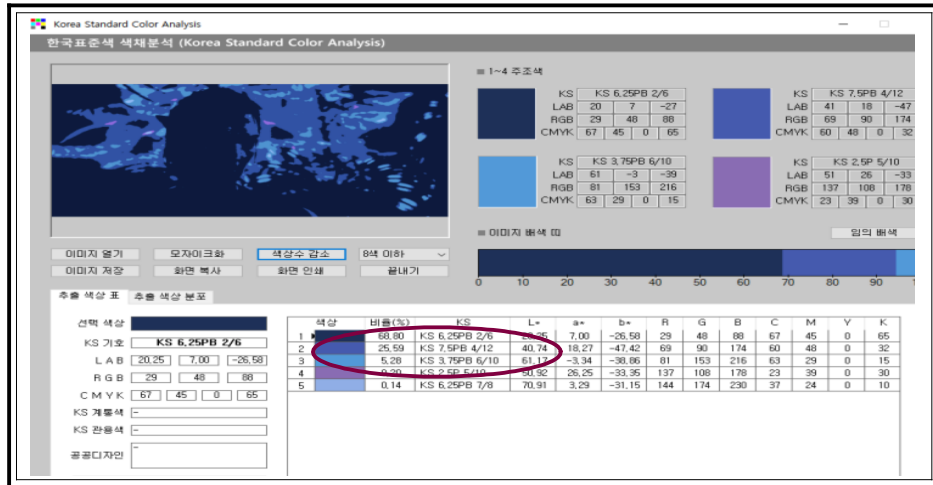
Korea Standard Color Analysis

한국표준색 색채분석 (Korea Standard Color Analysis)

■ 1~4 주조색

| | |
|---|---|
| KS | KS 6.25PB 2/6 |
| LAB | 20 / 7 / -27 |
| RGB | 29 / 48 / 88 |
| CMYK | 67 / 45 / 0 / 65 |

| | |
|---|---|
| KS | KS 7.5PB 4/12 |
| LAB | 41 / 18 / -47 |
| RGB | 69 / 90 / 174 |
| CMYK | 60 / 48 / 0 / 32 |

| | |
|---|---|
| KS | KS 3.75PB 6/10 |
| LAB | 61 / -3 / -39 |
| RGB | 81 / 153 / 216 |
| CMYK | 63 / 29 / 0 / 15 |

| | |
|---|---|
| KS | KS 2.5P 5/10 |
| LAB | 51 / 26 / -33 |
| RGB | 137 / 108 / 178 |
| CMYK | 23 / 39 / 0 / 30 |

■ 이미지 배색 [I]

임의 배색

이미지 열기 모자이크화 색상수 감소 8색 이하

이미지 저장 화면 복사 화면 인쇄 끝내기

0 10 20 30 40 50 60 70 80 90

추출 색상 표 추출 색상 분포

선택 색상

KS 기호 KS 6.25PB 2/6

L A B 20.25 7.00 -26.58

R G B 29 48 88

C M Y K 67 45 0 65

KS 계통색 -

KS 관용색 -

공공디자인 -

| | 색상 | 비율(%) | KS | L* | a* | b* | R | G | B | C | M | Y | K |
|---|---|---|---|---|---|---|---|---|---|---|---|---|---|
| 1 | | 68.80 | KS 6.25PB 2/6 | 20.25 | 7.00 | -26.58 | 29 | 48 | 88 | 67 | 45 | 0 | 65 |
| 2 | | 25.59 | KS 7.5PB 4/12 | 40.74 | 18.27 | -47.42 | 69 | 90 | 174 | 60 | 48 | 0 | 32 |
| 3 | | 5.28 | KS 3.75PB 6/10 | 61.17 | -3.34 | -38.86 | 81 | 153 | 216 | 63 | 29 | 0 | 15 |
| 4 | | 0.20 | KS 2.5P 5/10 | 50.92 | 26.25 | -33.35 | 137 | 108 | 178 | 23 | 39 | 0 | 30 |
| 5 | | 0.14 | KS 6.25PB 7/8 | 70.91 | 3.29 | -31.15 | 144 | 174 | 230 | 37 | 24 | 0 | 10 |